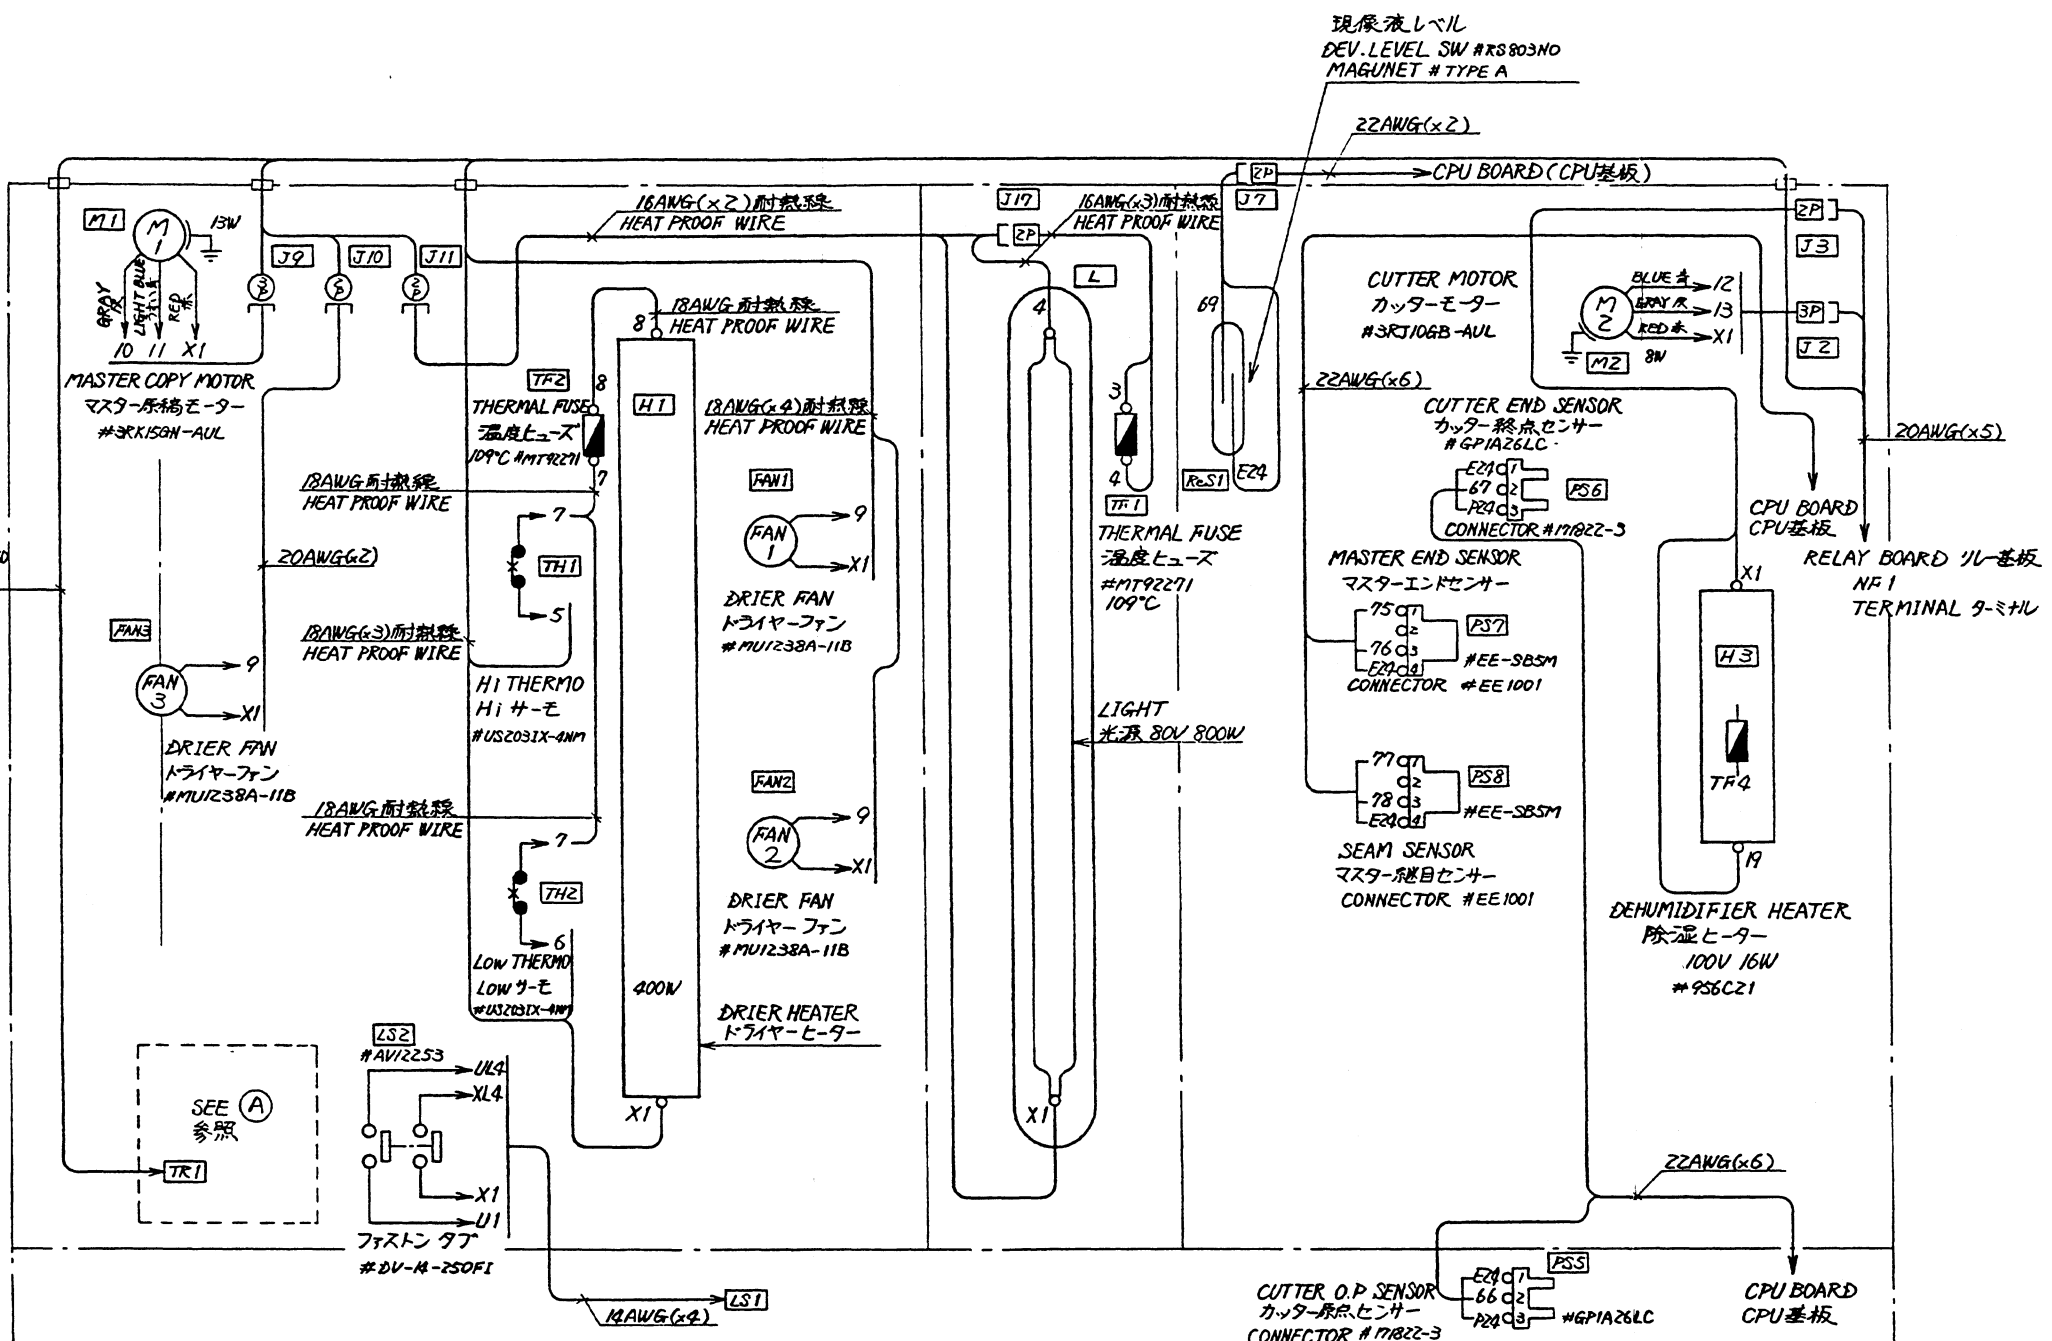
現像液レベル
DEV. LEVEL SW #RS803NO
MAGUNET # TYPE A

22AWG(×2)

2P CPU BOARD (CPU基板)

M1
M 1
13W
GRAY 灰
LIGHT BLUE 水色
RED 赤
10 11 X1
MASTER COPY MOTOR
マスター原稿モーター
#3RK15GN-AUL

J9 J10 J11
3P 6P 2P

16AWG(×2)耐熱線
HEAT PROOF WIRE

J17
2P
16AWG(×3)耐熱線
HEAT PROOF WIRE
J7

18AWG耐熱線
HEAT PROOF WIRE
8

TF2
THERMAL FUSE
温度ヒューズ
109°C #MT92271
8
7

H1

18AWG(×4)耐熱線
HEAT PROOF WIRE

18AWG耐熱線
HEAT PROOF WIRE
7

20AWG(×2)

FAN3
FAN 3
9
X1
DRIER FAN
ドライヤーファン
#MU1238A-11B

TH1
7
5

18AWG(×3)耐熱線
HEAT PROOF WIRE

H1 THERMO
Hi サーモ
#US2031X-4NM

FAN1
FAN 1
9
X1
DRIER FAN
ドライヤーファン
#MU1238A-11B

FAN2
FAN 2
9
X1
DRIER FAN
ドライヤー ファン
#MU1238A-11B

18AWG耐熱線
HEAT PROOF WIRE
7

TH2
6
Low THERMO
Low サーモ
#US2031X-4NM

400W

DRIER HEATER
ドライヤーヒーター

X1

L
4
3
4
TF1
THERMAL FUSE
温度ヒューズ
#MT92271
109°C

LIGHT
光源 80V 800W

X1

69
E24
ReS1

CUTTER MOTOR
カッターモーター
#3RJ10GB-AUL

22AWG(×6)

2P
J3
M 2
BLUE 青 12
GRAY 灰 13
RED 赤 X1
M2 8W
3P
J2

20AWG(×5)

CUTTER END SENSOR
カッター終点センサー
#GP1A26LC
E24 1
67 2
P24 3
PS6
CONNECTOR #171822-3

CPU BOARD
CPU基板

RELAY BOARD リレー基板
NF1
TERMINAL ターミナル

MASTER END SENSOR
マスターエンドセンサー
75 1
2
76 3
E24 4
PS7
#EE-SB5M
CONNECTOR #EE1001

77 1
2
78 3
E24 4
PS8
#EE-SB5M
SEAM SENSOR
マスター継目センサー
CONNECTOR #EE1001

X1
H3
TF4
19
DEHUMIDIFIER HEATER
除湿ヒーター
100V 16W
#9S6C21

SEE Ⓐ
参照
TR1

LS2
#AV12253
UL4
XL4
X1
U1
ファストン タブ
#DV-14-250FI

14AWG(×4)
LS1

22AWG(×6)

CUTTER O.P SENSOR
カッター原点センサー
CONNECTOR #171822-3
E24 1
66 2
P24 3
PS5
#GP1A26LC

CPU BOARD
CPU基板